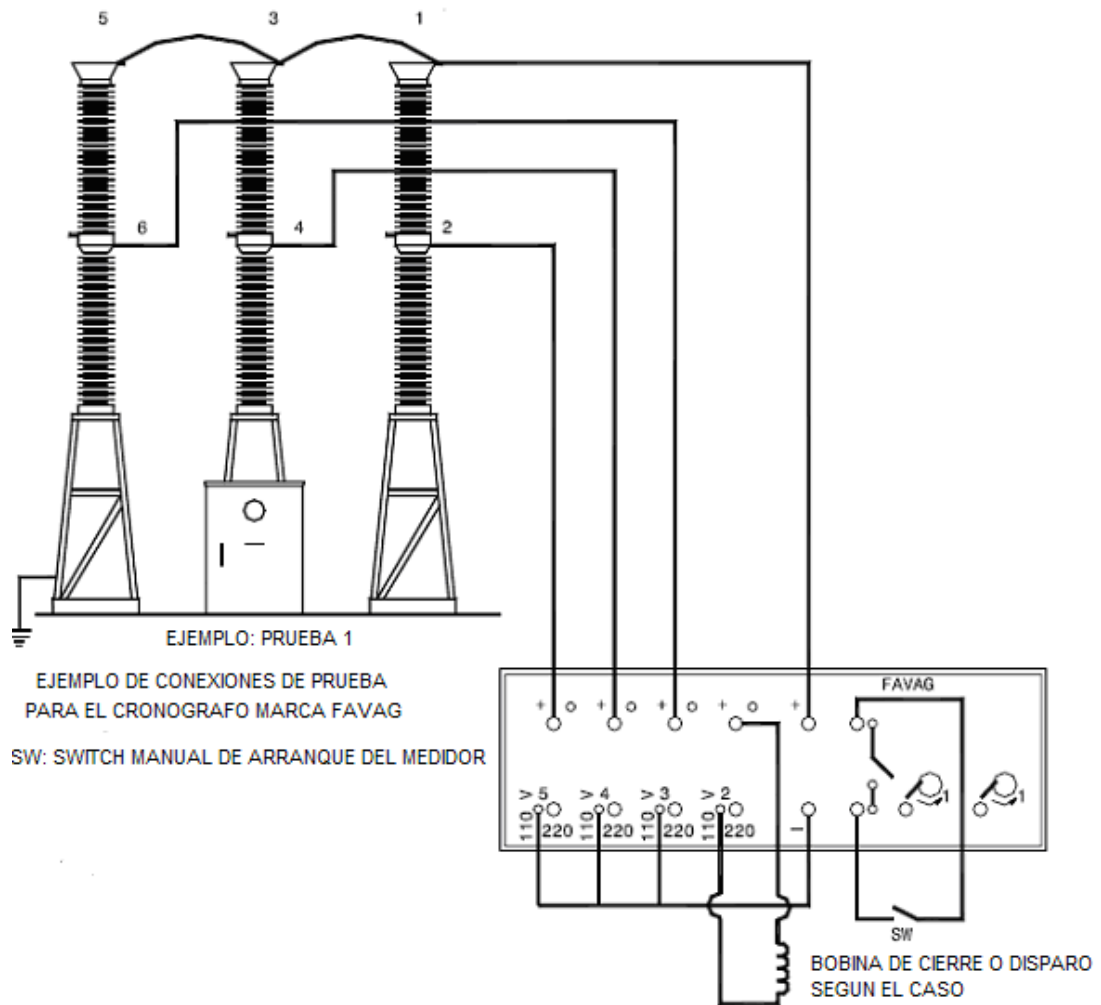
5 3 1

6 4 2

EJEMPLO: PRUEBA 1

EJEMPLO DE CONEXIONES DE PRUEBA PARA EL CRONOGRAFO MARCA FAVAG

SW: SWITCH MANUAL DE ARRANQUE DEL MEDIDOR

FAVAG

+ o + o + o + o +

> 5 > 4 > 3 > 2

110 220 110 220 110 220 110 220 –

1 1

SW

BOBINA DE CIERRE O DISPARO SEGUN EL CASO